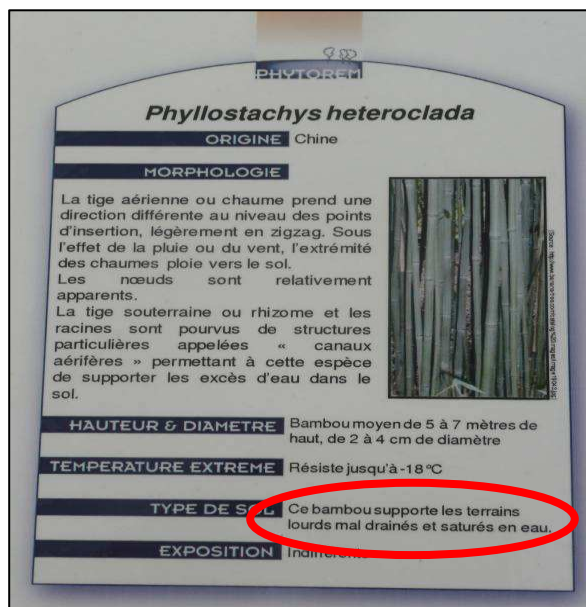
PHYTOREM

Phyllostachys heteroclada

ORIGINE Chine

MORPHOLOGIE

La tige aérienne ou chaume prend une direction différente au niveau des points d'insertion, légèrement en zigzag. Sous l'effet de la pluie ou du vent, l'extrémité des chaumes ploie vers le sol.
Les nœuds sont relativement apparents.
La tige souterraine ou rhizome et les racines sont pourvus de structures particulières appelées « canaux aérifères » permettant à cette espèce de supporter les excès d'eau dans le sol.

Source : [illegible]

HAUTEUR & DIAMETRE Bambou moyen de 5 à 7 mètres de haut, de 2 à 4 cm de diamètre

TEMPERATURE EXTREME Résiste jusqu'à -18 °C

TYPE DE SOL Ce bambou supporte les terrains lourds mal drainés et saturés en eau.

EXPOSITION Indifférent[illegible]